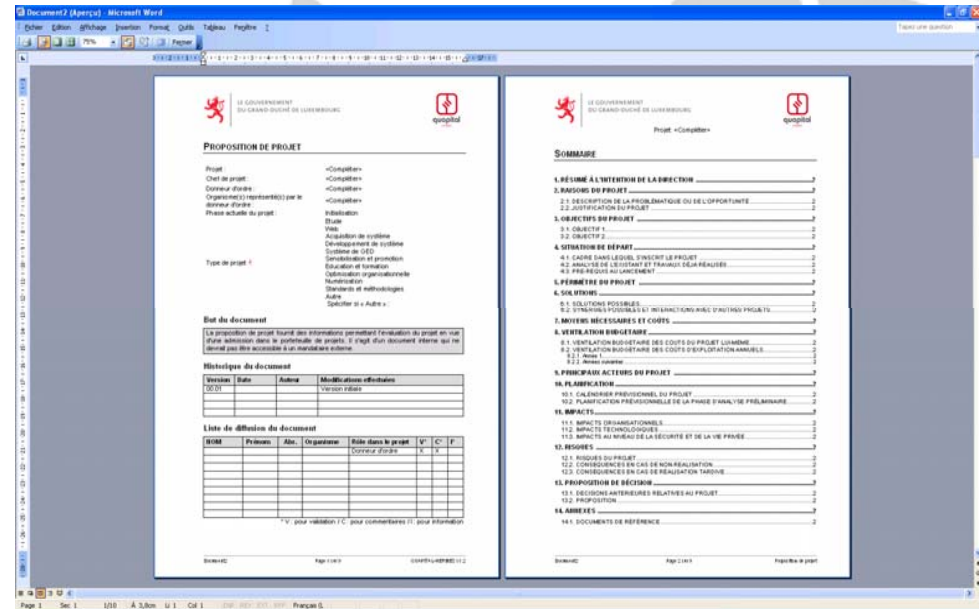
Document2 (Aperçu) - Microsoft Word

Fichier Edition Affichage Insertion Format Outils Tableau Fenêtre ?

Tapez une question

75% Fermer

LE GOUVERNEMENT DU GRAND-DUCHÉ DE LUXEMBOURG

quopital

PROPOSITION DE PROJET

Projet : «Compléter»
Chef de projet : «Compléter»
Donneur d'ordre : «Compléter»
Organisme(s) représenté(s) par le donneur d'ordre : «Compléter»
Phase actuelle du projet : Initialisation, Etude, Web, Acquisition de système, Développement de système, Système de GED, Sensibilisation et promotion, Education et formation, Optimisation organisationnelle, Numérisation, Standards et méthodologies, Autre, Spécifier si « Autre » :
Type de projet :

But du document

La proposition de projet fournit des informations permettant l'évaluation du projet en vue d'une admission dans le portefeuille de projets. Il s'agit d'un document interne qui ne devrait pas être accessible à un mandataire externe.

Historique du document

| Version | Date | Auteur | Modifications effectuées |
|---|---|---|---|
| 00.01 | | | Version initiale |
| | | | |
| | | | |

Liste de diffusion du document

| NOM | Prénom | Abr. | Organisme | Rôle dans le projet | V* | C* | I* |
|---|---|---|---|---|---|---|---|
| | | | | Donneur d'ordre | X | X | |
| | | | | | | | |

* V : pour validation / C : pour commentaires / I : pour information

Document2 Page 1 de 9 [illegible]

LE GOUVERNEMENT DU GRAND-DUCHÉ DE LUXEMBOURG

quopital

Projet: «Compléter»

SOMMAIRE

1. RÉSUMÉ À L'INTENTION DE LA DIRECTION 2
2. RAISONS DU PROJET 2
2.1. DESCRIPTION DE LA PROBLÉMATIQUE OU DE L'OPPORTUNITÉ 2
2.2. JUSTIFICATION DU PROJET 2
3. OBJECTIFS DU PROJET 2
3.1. OBJECTIF 1 2
3.2. OBJECTIF 2 2
4. SITUATION DE DÉPART 2
4.1. CADRE DANS LEQUEL S'INSCRIT LE PROJET 2
4.2. ANALYSE DE L'EXISTANT ET TRAVAUX DÉJÀ RÉALISÉS 2
4.3. PRÉ-REQUIS AU LANCEMENT 2
5. PÉRIMÈTRE DU PROJET 2
6. SOLUTIONS 2
6.1. SOLUTIONS POSSIBLES 2
6.2. SYNERGIES POSSIBLES ET INTERACTIONS AVEC D'AUTRES PROJETS 2
7. MOYENS NÉCESSAIRES ET COÛTS 2
8. VENTILATION BUDGÉTAIRE 2
8.1. VENTILATION BUDGÉTAIRE DES COÛTS DU PROJET LUI-MÊME 2
8.2. VENTILATION BUDGÉTAIRE DES COÛTS D'EXPLOITATION ANNUELS 2
8.2.1. Année 1 2
8.2.2. Année suivante 2
9. PRINCIPAUX ACTEURS DU PROJET 2
10. PLANIFICATION 2
10.1. CALENDRIER PRÉVISIONNEL DU PROJET 2
10.2. PLANIFICATION PRÉVISIONNELLE DE LA PHASE D'ANALYSE PRÉLIMINAIRE 2
11. IMPACTS 2
11.1. IMPACTS ORGANISATIONNELS 2
11.2. IMPACTS TECHNOLOGIQUES 2
11.3. IMPACTS AU NIVEAU DE LA SÉCURITÉ ET DE LA VIE PRIVÉE 2
12. RISQUES 2
12.1. RISQUES DU PROJET 2
12.2. CONSÉQUENCES EN CAS DE NON RÉALISATION 2
12.3. CONSÉQUENCES EN CAS DE RÉALISATION TARDIVE 2
13. PROPOSITION DE DÉCISION 2
13.1. DÉCISIONS ANTÉRIEURES RELATIVES AU PROJET 2
13.2. PROPOSITION 2
14. ANNEXES 2
14.1. DOCUMENTS DE RÉFÉRENCE 2

Document2 Page 2 de 9 Proposition de projet

Page 1 Sec 1 1/10 À 3,8cm Li 1 Col 1 ENR REV EXT RFP Français (L